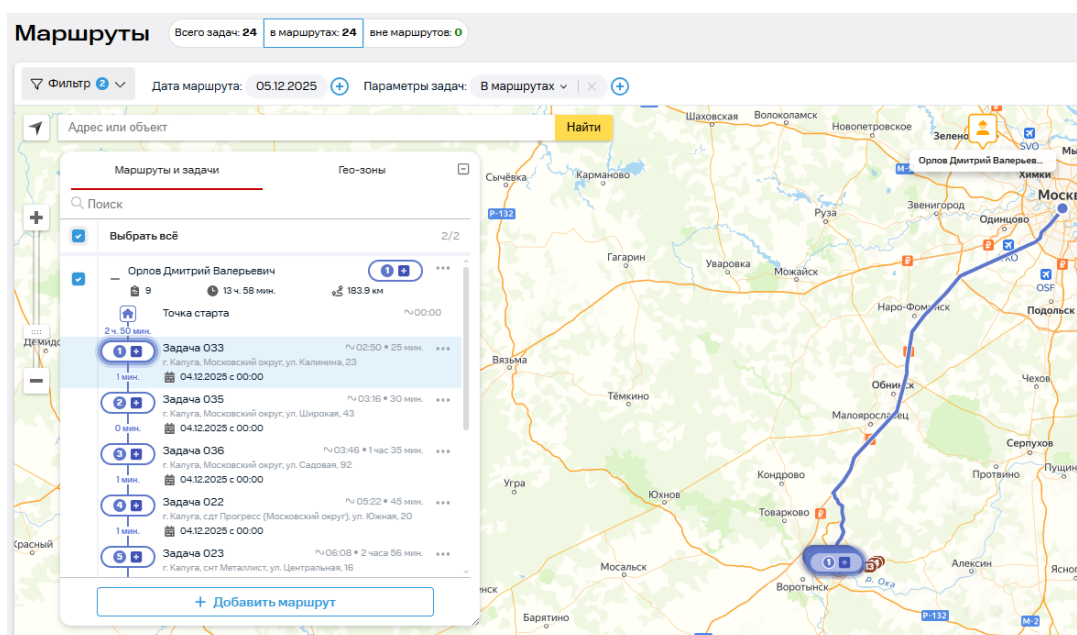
Маршруты Всего задач: 24 в маршрутах: 24 вне маршрутов: 0

Фильтр 2 Дата маршрута: 05.12.2025 Параметры задач: В маршрутах

Адрес или объект Найти

Маршруты и задачи Гео-зоны

Поиск

Выбрать всё 2/2

Орлов Дмитрий Валерьевич 1

9 13 ч. 58 мин. 183.9 км

Точка старта ~00:00

2 ч. 50 мин.

1 Задача 033 ~02:50 • 25 мин.
г. Калуга, Московский округ, ул. Калинина, 23
04.12.2025 с 00:00

1 мин.

2 Задача 035 ~03:16 • 30 мин.
г. Калуга, Московский округ, ул. Широкая, 43
04.12.2025 с 00:00

0 мин.

3 Задача 036 ~03:46 • 1 час 35 мин.
г. Калуга, Московский округ, ул. Садовая, 92
04.12.2025 с 00:00

1 мин.

4 Задача 022 ~05:22 • 45 мин.
г. Калуга, сдт Прогресс (Московский округ), ул. Южная, 20
04.12.2025 с 00:00

1 мин.

5 Задача 023 ~06:08 • 2 часа 56 мин.
г. Калуга, снт Металлист, ул. Центральная, 16

+ Добавить маршрут

Орлов Дмитрий Валерьев...

Шаховская Волоколамск Новопетровское Зелено SVO Химки Москв Сычёвка Карманово Р-132 Руза Звенигород Одинцово Гагарин Уваровка Можайск Наро-Фоминск Подольск OSF Демидо Вязьма Тёмкино Обнинск Чехов Малоярославец Серпухов Кондрово Протвино Угра Юхнов Товарково Красный Мосальск Воротынск р. Ока Алексин Ясно Барятино Р-132 М-2 М-1